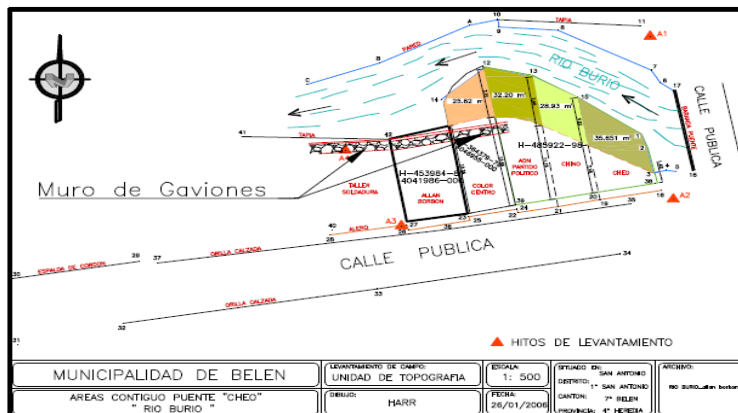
10 TAPIA 11
A 9 8 A1
PARED
B 7
RIO BURIO
6 17
C 12 13
14 32.20 m 15
25.82 m 28.93 m
35.651 m
CALLE PUBLICA
41 TAPIA
42 A4
H-453984-84 4041986-000
H-485922-98
TALLER SOLDADURA
ALLAN BORBON
COLOR CENTRO
ADM PARTIDO POLITICO
CHINO
CHEO
Muro de Gaviones
40 A3 27 26 25 24 23 22 21 20 19 A2 18
ALERO
30 29 37 ORILLA CALZADA
ESPALDA DE CORDON
CALLE PUBLICA
34
ORILLA CALZADA
33
32
31
HITOS DE LEVANTAMIENTO

| MUNICIPALIDAD DE BELEN | LEVANTAMIENTO DE CAMPO: UNIDAD DE TOPOGRAFIA | ESCALA: 1: 500 | SITUADO EN: SAN ANTONIO DISTRITO: 1° SAN ANTONIO CANTON: 7° BELEN PROVINCIA: 4° HEREDIA | ARCHIVO: RIO BURIO_allan borbon |
|---|---|---|---|---|
| AREAS CONTIGUO PUENTE "CHEO" " RIO BURIO " | DIBUJO: HARR | FECHA: 26/01/2006 | | |